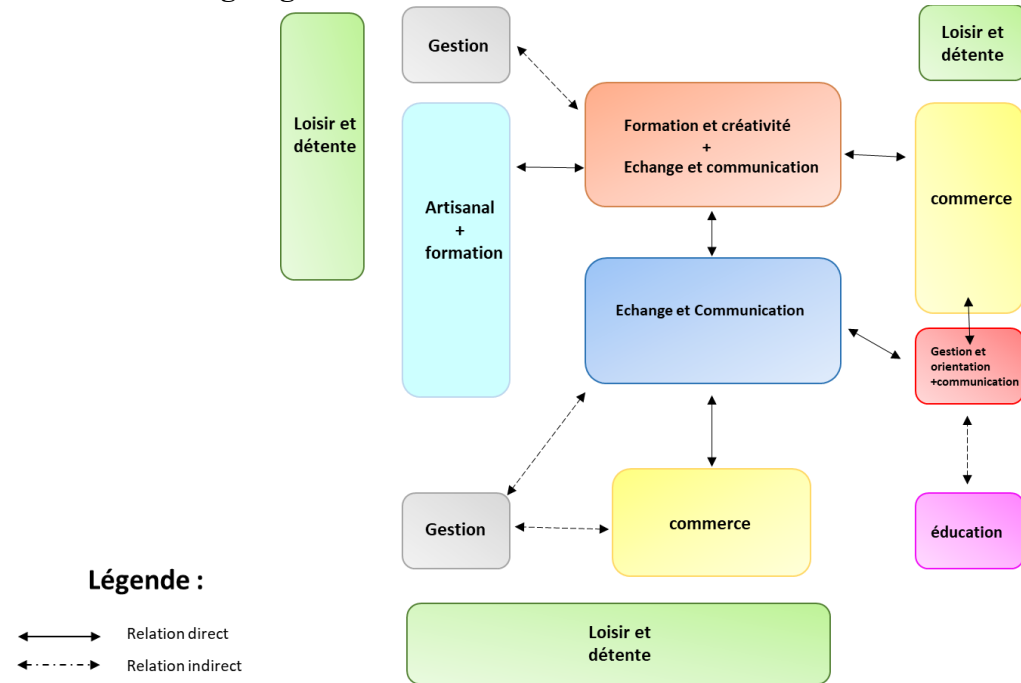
Loisir et détente

Gestion

Artisanal + formation

Formation et créativité + Echange et communication

Loisir et détente

commerce

Echange et Communication

Gestion et orientation +communication

Gestion

commerce

éducation

Légende :

Relation direct

Relation indirect

Loisir et détente